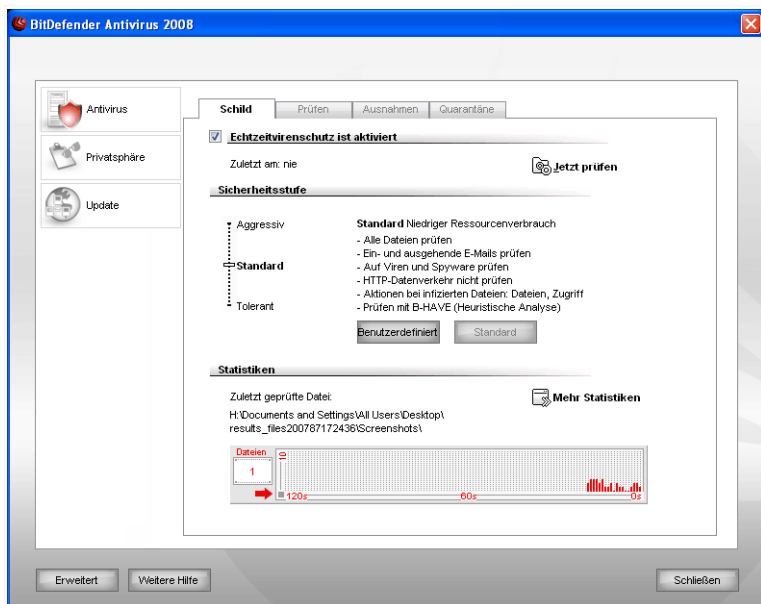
BitDefender Antivirus 2008

Antivirus
Privatsphäre
Update

Schild
Prüfen
Ausnahmen
Quarantäne

Echtzeitvirenschutz ist aktiviert

Zuletzt am: nie

Jetzt prüfen

Sicherheitsstufe

Aggressiv
Standard
Tolerant

Standard Niedriger Ressourcenverbrauch
- Alle Dateien prüfen
- Ein- und ausgehende E-Mails prüfen
- Auf Viren und Spyware prüfen
- HTTP-Datenverkehr nicht prüfen
- Aktionen bei infizierten Dateien: Dateien, Zugriff
- Prüfen mit B-HAVE (Heuristische Analyse)

Benutzerdefiniert
Standard

Statistiken

Zuletzt geprüfte Datei:
H:\Documents and Settings\All Users\Desktop\results_files200787172436\Screenshots\

Mehr Statistiken

Dateien
1
10
120s
60s
0s

Erweitert
Weitere Hilfe
Schließen